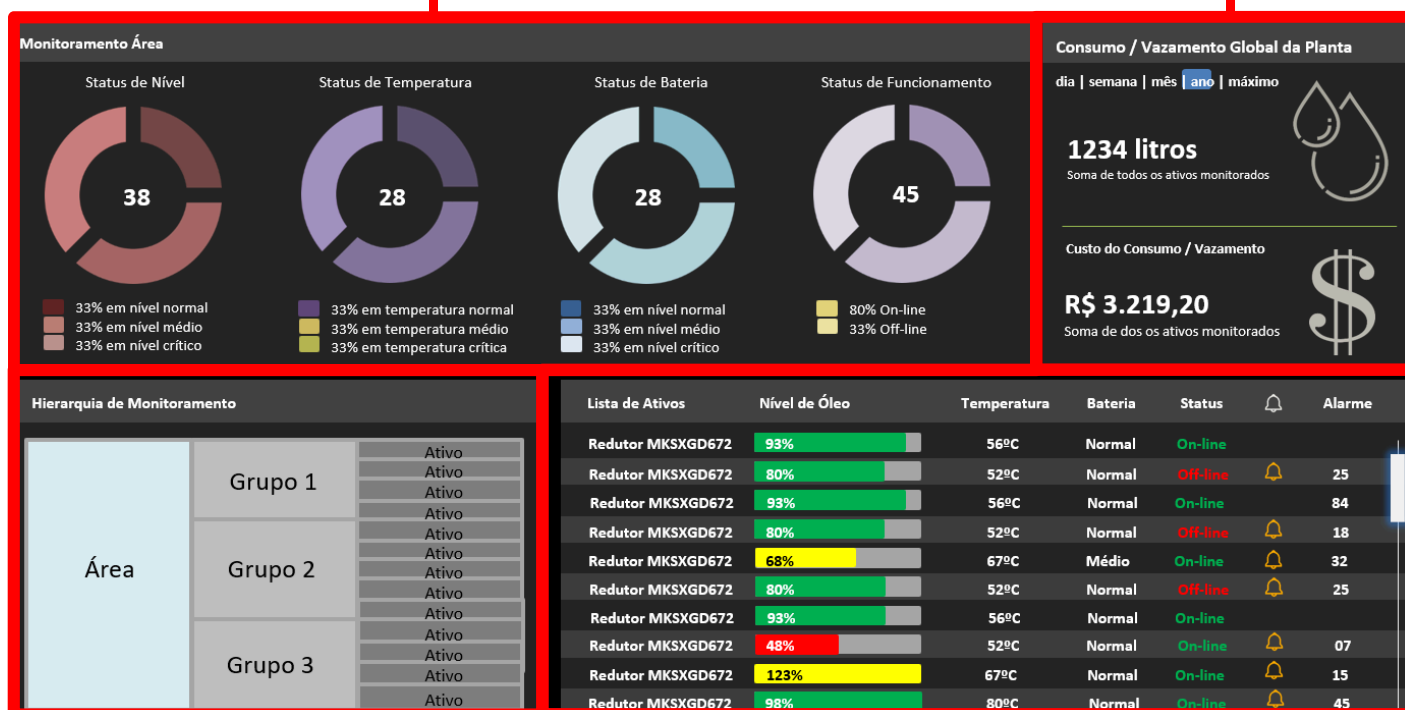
Monitoramento Área

Status de Nível

38

33% em nível normal
33% em nível médio
33% em nível crítico

Status de Temperatura

28

33% em temperatura normal
33% em temperatura médio
33% em temperatura crítica

Status de Bateria

28

33% em nível normal
33% em nível médio
33% em nível crítico

Status de Funcionamento

45

80% On-line
33% Off-line

Consumo / Vazamento Global da Planta

dia | semana | mês | ano | máximo

1234 litros
Soma de todos os ativos monitorados

Custo do Consumo / Vazamento

R$ 3.219,20
Soma de dos os ativos monitorados

Hierarquia de Monitoramento

Área

Grupo 1
Ativo
Ativo
Ativo
Ativo

Grupo 2
Ativo
Ativo
Ativo
Ativo

Grupo 3
Ativo
Ativo
Ativo
Ativo
Ativo
Ativo

| Lista de Ativos | Nível de Óleo | Temperatura | Bateria | Status | | Alarme |
|---|---|---|---|---|---|---|
| Redutor MKSXGD672 | 93% | 56ºC | Normal | On-line | | |
| Redutor MKSXGD672 | 80% | 52ºC | Normal | Off-line | | 25 |
| Redutor MKSXGD672 | 93% | 56ºC | Normal | On-line | | 84 |
| Redutor MKSXGD672 | 80% | 52ºC | Normal | Off-line | | 18 |
| Redutor MKSXGD672 | 68% | 67ºC | Médio | On-line | | 32 |
| Redutor MKSXGD672 | 80% | 52ºC | Normal | Off-line | | 25 |
| Redutor MKSXGD672 | 93% | 56ºC | Normal | On-line | | |
| Redutor MKSXGD672 | 48% | 52ºC | Normal | On-line | | 07 |
| Redutor MKSXGD672 | 123% | 67ºC | Normal | On-line | | 15 |
| Redutor MKSXGD672 | 98% | 80ºC | Normal | On-line | | 45 |